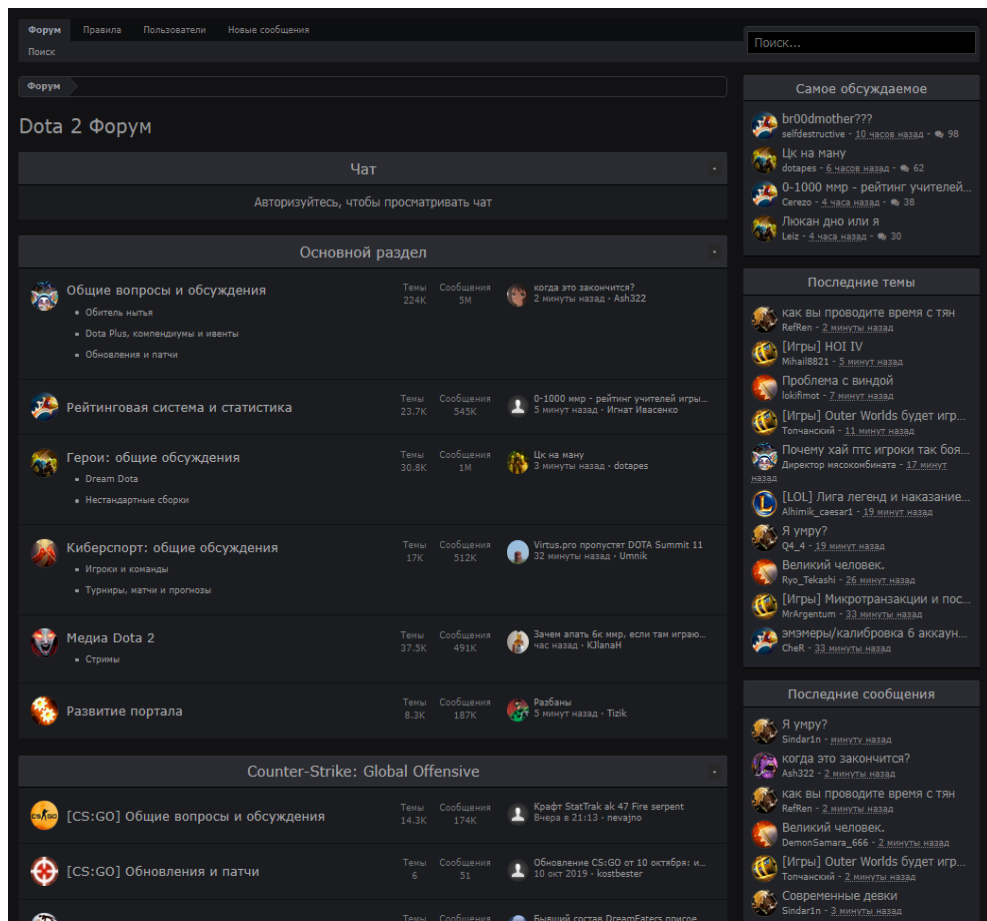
Форум Правила Пользователи Новые сообщения
Поиск

Поиск...

Форум

Dota 2 Форум

Чат

Авторизуйтесь, чтобы просматривать чат

Основной раздел

Общие вопросы и обсуждения
• Обитель нытья
• Dota Plus, компендиумы и ивенты
• Обновления и патчи
Темы 224K Сообщения 5M
когда это закончится?
2 минуты назад · Ash322

Рейтинговая система и статистика
Темы 23.7K Сообщения 545K
0-1000 ммр - рейтинг учителей игры...
5 минут назад · Игнат Ивасенко

Герои: общие обсуждения
• Dream Dota
• Нестандартные сборки
Темы 30.8K Сообщения 1M
Цк на ману
3 минуты назад · dotapes

Киберспорт: общие обсуждения
• Игроки и команды
• Турниры, матчи и прогнозы
Темы 17K Сообщения 512K
Virtus.pro пропустят DOTA Summit 11
32 минуты назад · Umnik

Медиа Dota 2
• Стримы
Темы 37.5K Сообщения 491K
Зачем апать 6к ммр, если там играю...
час назад · KJlanaH

Развитие портала
Темы 8.3K Сообщения 187K
Разбаны
5 минут назад · Tizik

Counter-Strike: Global Offensive

[CS:GO] Общие вопросы и обсуждения
Темы 14.3K Сообщения 174K
Крафт StatTrak ak 47 Fire serpent
Вчера в 21:13 · nevajno

[CS:GO] Обновления и патчи
Темы 6 Сообщения 51
Обновление CS:GO от 10 октября: и...
10 окт 2019 · kostbester

Темы Сообщения
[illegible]

Самое обсуждаемое
br00dmother???
selfdestructive · 10 часов назад · 98
Цк на ману
dotapes · 6 часов назад · 62
0-1000 ммр - рейтинг учителей...
Cerezo · 4 часа назад · 38
Люкан дно или я
Leiz · 4 часа назад · 30

Последние темы
как вы проводите время с тян
RefRen · 2 минуты назад
[Игры] HOI IV
Mihail8821 · 5 минут назад
Проблема с виндой
lokifimot · 7 минут назад
[Игры] Outer Worlds будет игр...
Топчанский · 11 минут назад
Почему хай птс игроки так боя...
Директор мясокомбината · 17 минут назад
[LOL] Лига легенд и наказание...
Alhimik_caesar1 · 19 минут назад
Я умру?
Q4_4 · 19 минут назад
Великий человек.
Ryo_Tekashi · 26 минут назад
[Игры] Микротранзакции и пос...
MrArgentum · 33 минуты назад
эмэмеры/калибровка 6 аккаун...
CheR · 33 минуты назад

Последние сообщения
Я умру?
Sindar1n · минуту назад
когда это закончится?
Ash322 · 2 минуты назад
как вы проводите время с тян
RefRen · 2 минуты назад
Великий человек.
DemonSamara_666 · 2 минуты назад
[Игры] Outer Worlds будет игр...
Топчанский · 2 минуты назад
Современные девки
Sindar1n · 3 минуты назад